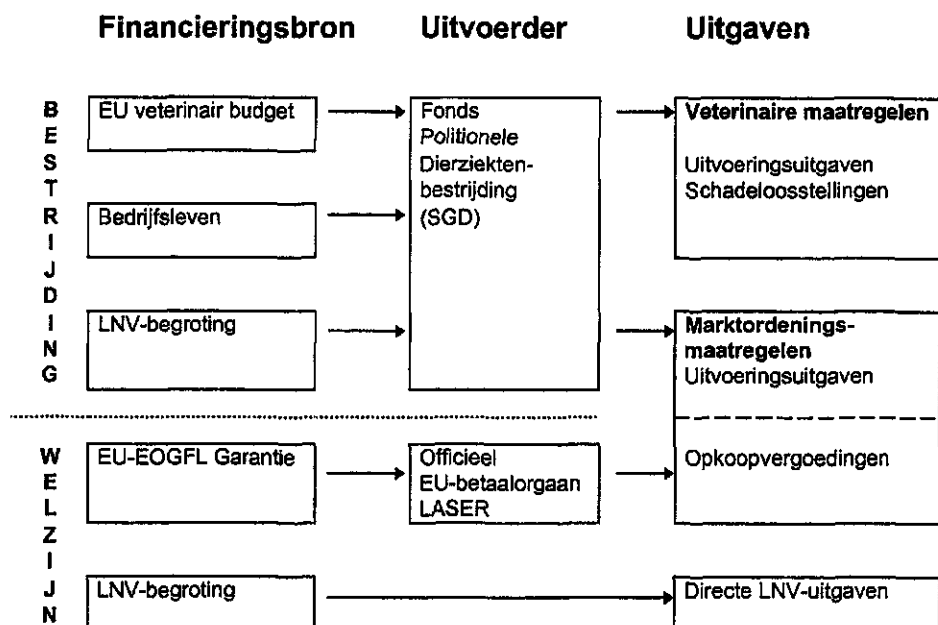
Financieringsbron

Uitvoerder

Uitgaven

B
E
S
T
R
I
J
D
I
N
G

EU veterinair budget

Bedrijfsleven

LNV-begroting

Fonds *Politionele* Dierziektenbestrijding (SGD)

**Veterinaire maatregelen**

Uitvoeringsuitgaven
Schadeloosstellingen

**Marktordeningsmaatregelen**
Uitvoeringsuitgaven

Opkoopvergoedingen

W
E
L
Z
I
J
N

EU-EOGFL Garantie

Officieel EU-betaalorgaan LASER

LNV-begroting

Directe LNV-uitgaven